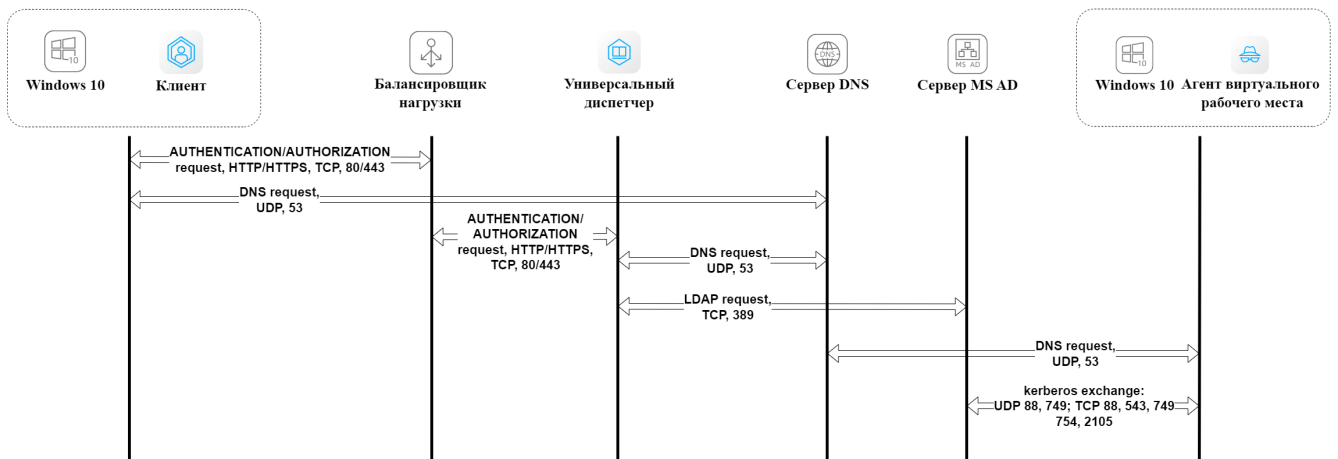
Windows 10
Клиент
Балансировщик нагрузки
Универсальный диспетчер
Сервер DNS
Сервер MS AD
Windows 10
Агент виртуального рабочего места

AUTHENTICATION/AUTHORIZATION request, HTTP/HTTPS, TCP, 80/443

DNS request, UDP, 53

AUTHENTICATION/ AUTHORIZATION request, HTTP/HTTPS, TCP, 80/443

DNS request, UDP, 53

LDAP request, TCP, 389

DNS request, UDP, 53

kerberos exchange: UDP 88, 749; TCP 88, 543, 749 754, 2105